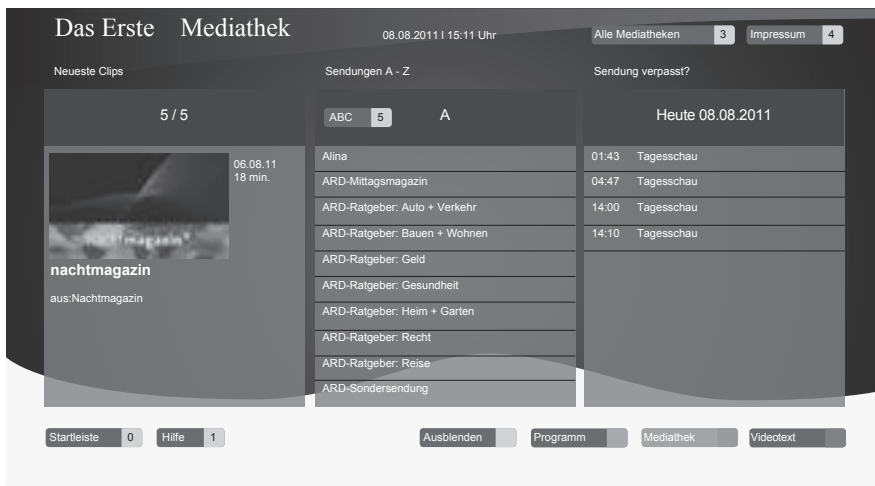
Das Erste Mediathek

08.08.2011 | 15:11 Uhr

Alle Mediatheken 3

Impressum 4

Neueste Clips

5 / 5

06.08.11
18 min.

nachtmagazin

nachtmagazin

aus:Nachtmagazin

Sendungen A - Z

ABC 5

A

Alina

ARD-Mittagsmagazin

ARD-Ratgeber: Auto + Verkehr

ARD-Ratgeber: Bauen + Wohnen

ARD-Ratgeber: Geld

ARD-Ratgeber: Gesundheit

ARD-Ratgeber: Heim + Garten

ARD-Ratgeber: Recht

ARD-Ratgeber: Reise

ARD-Sondersendung

Sendung verpasst?

Heute 08.08.2011

| 01:43 | Tagesschau |
|---|---|
| 04:47 | Tagesschau |
| 14:00 | Tagesschau |
| 14:10 | Tagesschau |

Startleiste 0

Hilfe 1

Ausblenden

Programm

Mediathek

Videotext